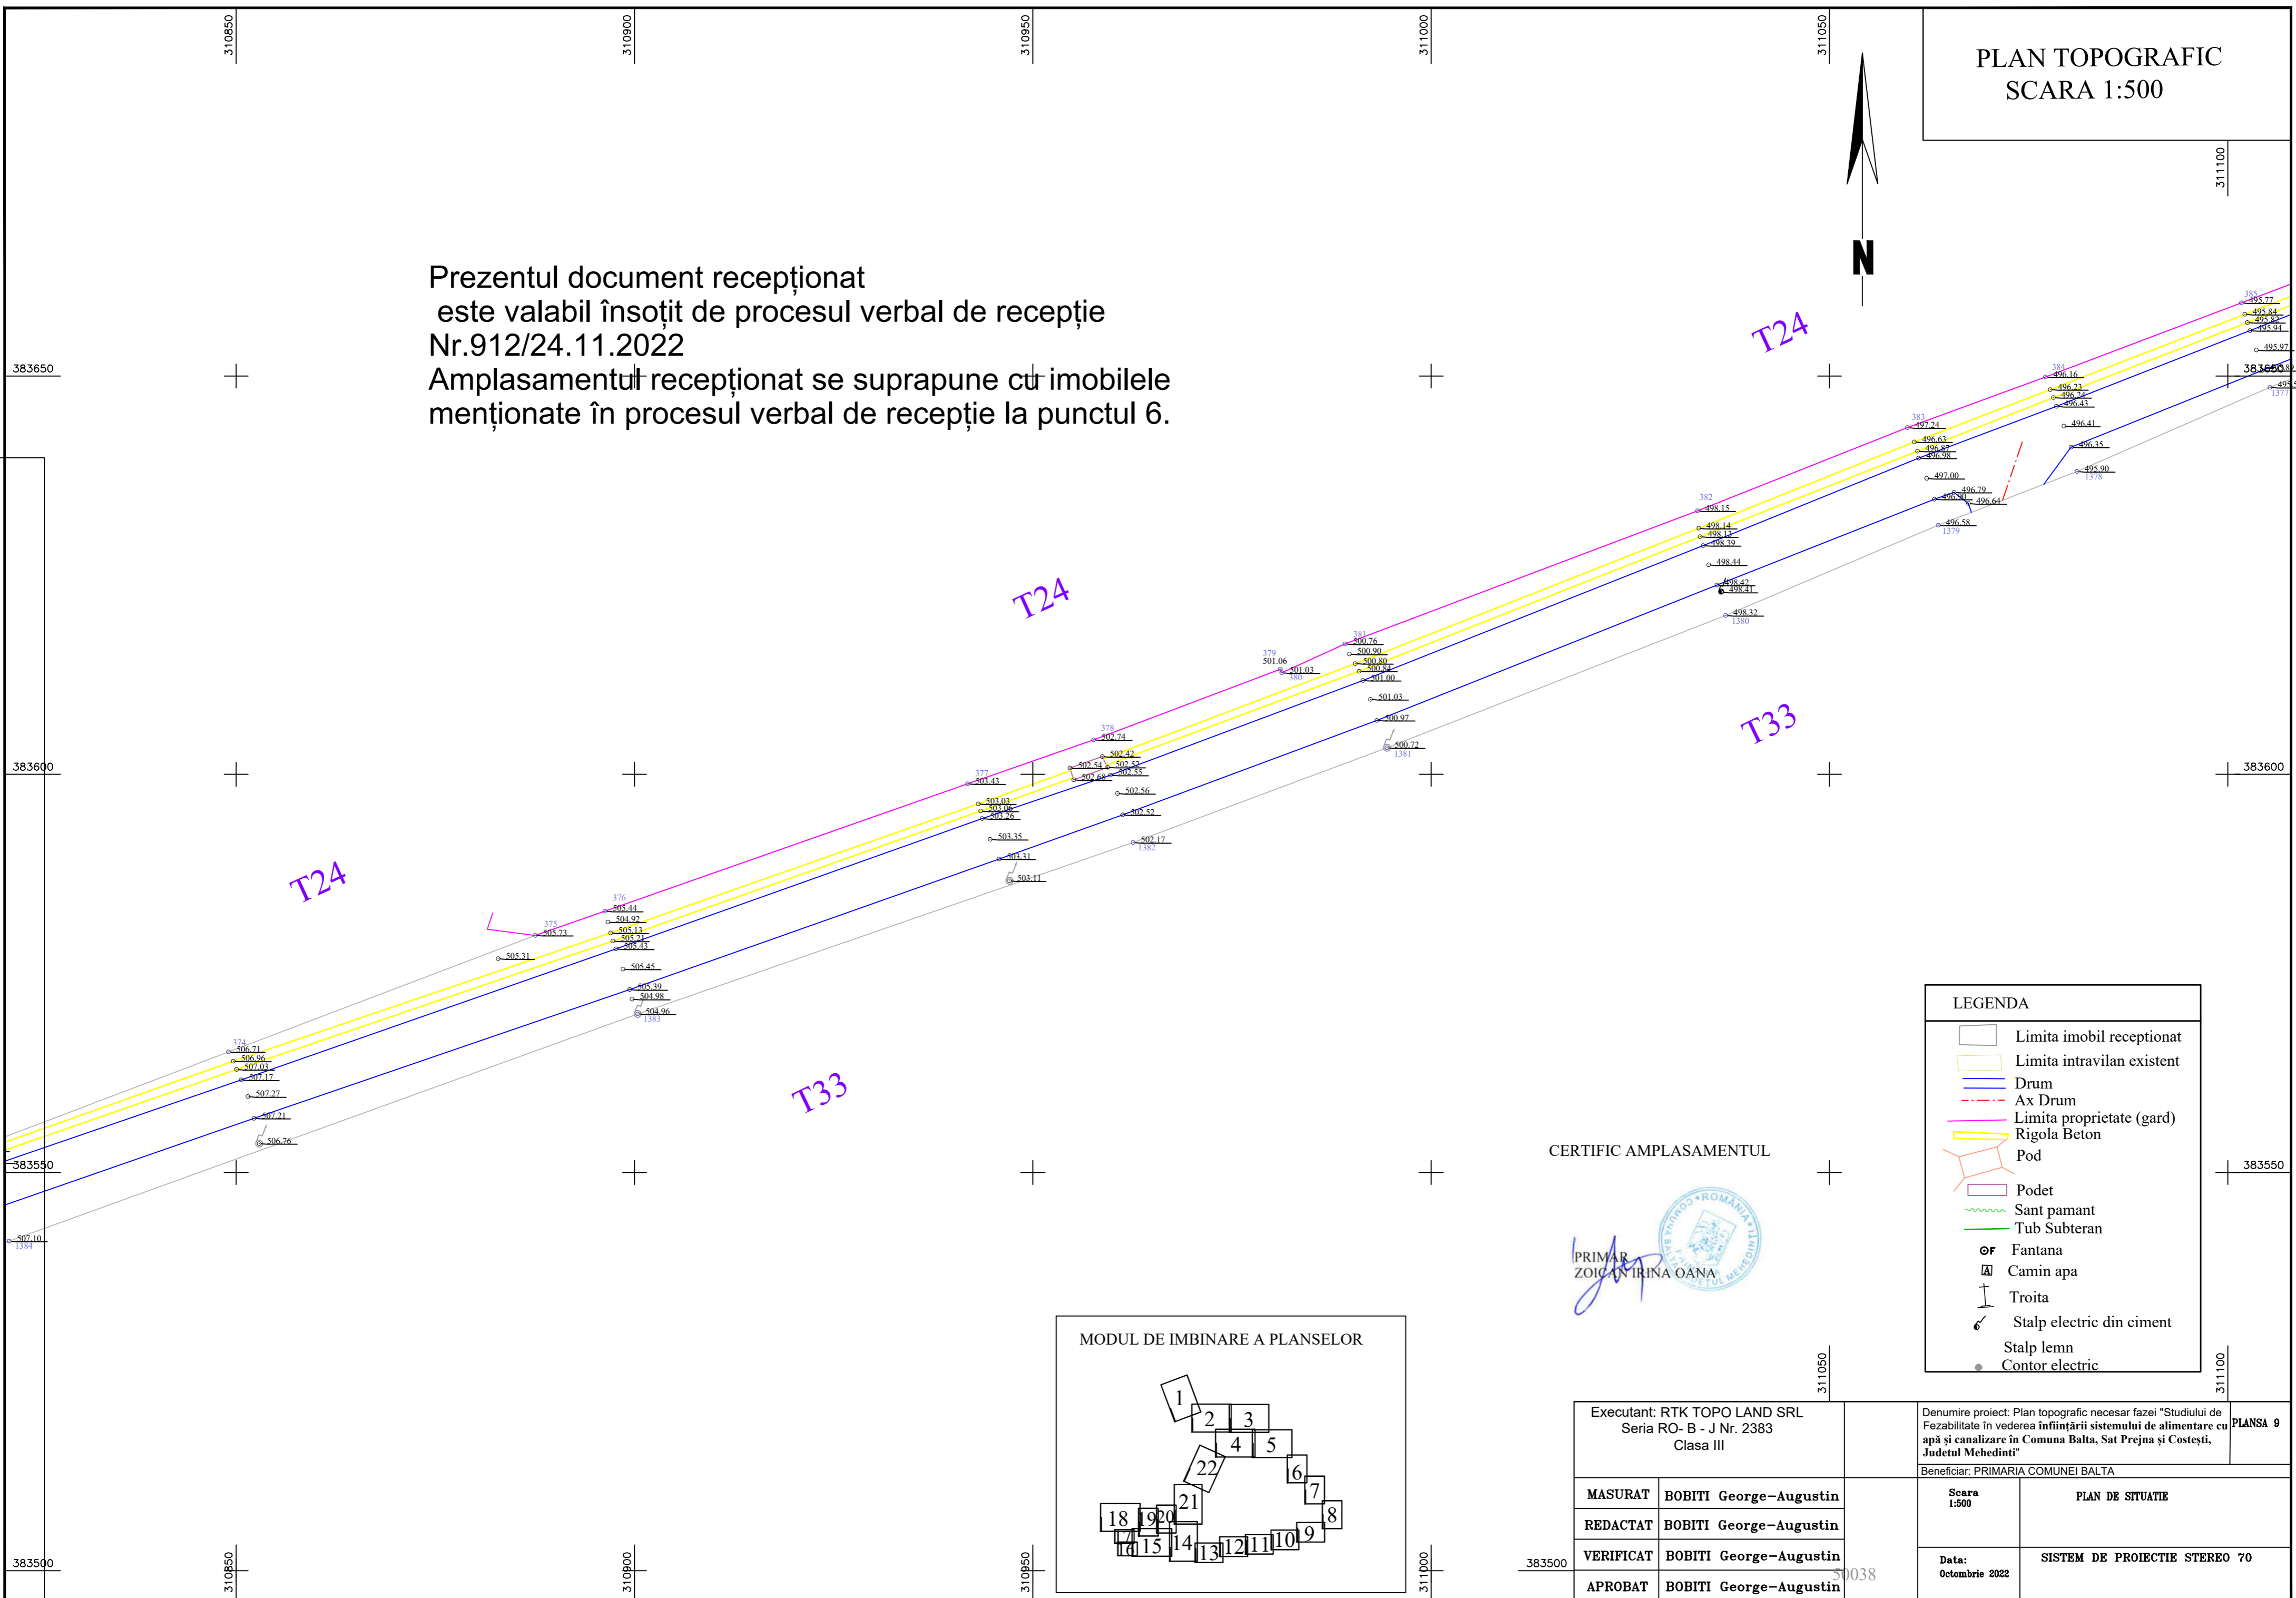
310850 310900 310950 311000 311050

PLAN TOPOGRAFIC
SCARA 1:500

311100

N

Prezentul document recepționat
este valabil însoțit de procesul verbal de recepție
Nr.912/24.11.2022
Amplasamentul recepționat se suprapune cu imobilele
menționate în procesul verbal de recepție la punctul 6.

383650

T24

T24

T24

T33

T33

383600

383550

383500

LEGENDA
Limita imobil receptionat
Limita intravilan existent
Drum
Ax Drum
Limita proprietate (gard)
Rigola Beton
Pod
Podet
Sant pamant
Tub Subteran
Fantana
Camin apa
Troita
Stalp electric din ciment
Stalp lemn
Contor electric

CERTIFIC AMPLASAMENTUL

PRIMAR
ZOICAN IRINA OANA

MODUL DE IMBINARE A PLANSELOR
1 2 3 4 5 22 6 7 21 8 18 19 20 9 17 16 15 14 13 12 11 10

Executant: RTK TOPO LAND SRL
Seria RO- B - J Nr. 2383
Clasa III

Denumire proiect: Plan topografic necesar fazei "Studiului de Fezabilitate în vederea înființării sistemului de alimentare cu apă și canalizare în Comuna Balta, Sat Prejna și Costești, Judetul Mehedinti"

PLANSA 9

Beneficiar: PRIMARIA COMUNEI BALTA

| MASURAT | BOBITI George–Augustin |
|---|---|
| REDACTAT | BOBITI George–Augustin |
| VERIFICAT | BOBITI George–Augustin |
| APROBAT | BOBITI George–Augustin |

Scara 1:500
PLAN DE SITUATIE
Data: Octombrie 2022
SISTEM DE PROIECTIE STEREO 70